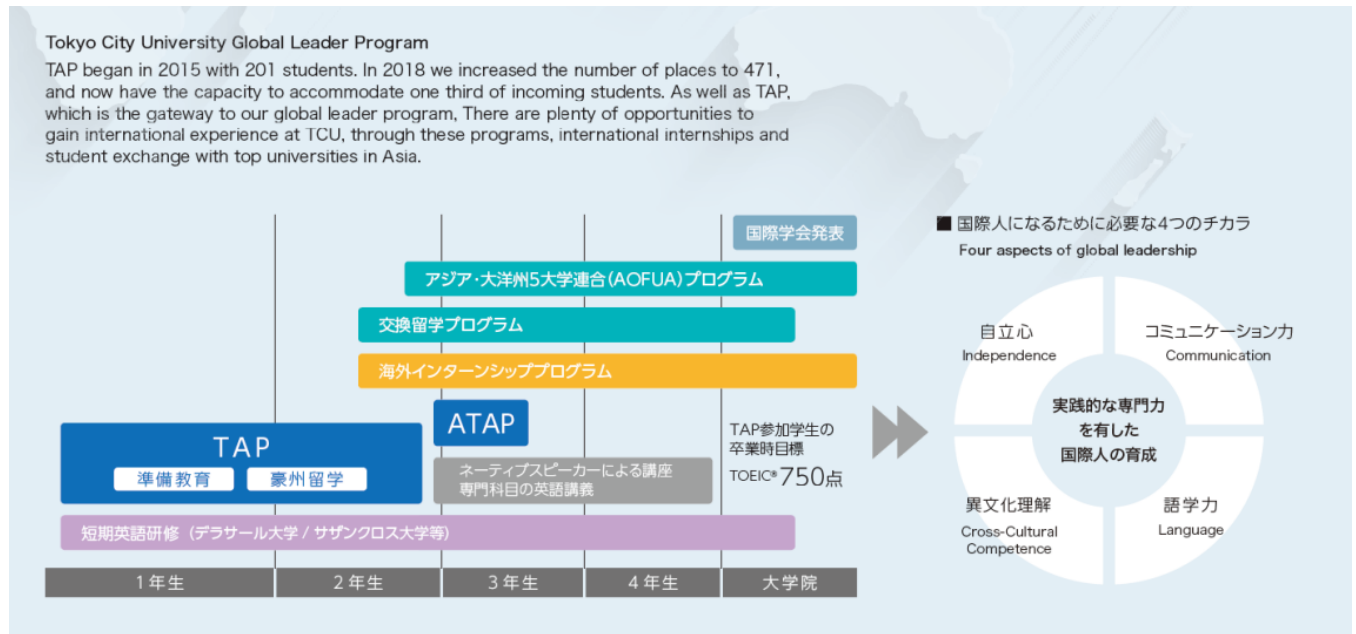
Tokyo City University Global Leader Program

TAP began in 2015 with 201 students. In 2018 we increased the number of places to 471, and now have the capacity to accommodate one third of incoming students. As well as TAP, which is the gateway to our global leader program, There are plenty of opportunities to gain international experience at TCU, through these programs, international internships and student exchange with top universities in Asia.

国際学会発表

アジア・大洋州5大学連合(AOFUA)プログラム

交換留学プログラム

海外インターンシッププログラム

ATAP

TAP参加学生の卒業時目標
TOEIC® 750点

TAP
準備教育 豪州留学

ネーティブスピーカーによる講座
専門科目の英語講義

短期英語研修 (デラサール大学 / サザンクロス大学等)

1年生 | 2年生 | 3年生 | 4年生 | 大学院

■ 国際人になるために必要な4つのチカラ
Four aspects of global leadership

自立心
Independence

コミュニケーション力
Communication

実践的な専門力を有した国際人の育成

異文化理解
Cross-Cultural Competence

語学力
Language